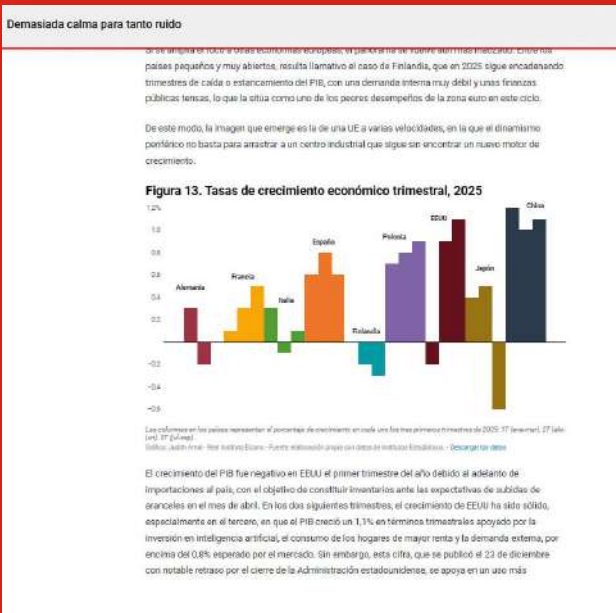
Demasiada calma para tanto ruido

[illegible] países pequeños y muy abiertos, resulta llamativo el caso de Finlandia, que en 2025 sigue encadenando trimestres de caída o estancamiento del PIB, con una demanda interna muy débil y unas finanzas públicas tensas, lo que la sitúa como uno de los peores desempeños de la zona euro en este ciclo.

De este modo, la imagen que emerge es la de una UE a varias velocidades, en la que el dinamismo periférico no basta para arrastrar a un centro industrial que sigue sin encontrar un nuevo motor de crecimiento.

Figura 13. Tasas de crecimiento económico trimestral, 2025

1,2%
1,0
0,8
0,6
0,4
0,2
0
-0,2
-0,4
-0,6

Alemania
Francia
Italia
España
Finlandia
Polonia
EEUU
Japón
China

Las columnas en los países representan el porcentaje de crecimiento en cada uno los tres primeros trimestres de 2025: 1T (enero-mar), 2T (abr-jun), 3T (jul-sep)
Gráfico: Judith Arnal · Real Instituto Elcano · Fuente: elaboración propia con datos de Institutos Estadísticos. · Descargar los datos

El crecimiento del PIB fue negativo en EEUU el primer trimestre del año debido al adelanto de importaciones al país, con el objetivo de constituir inventarios ante las expectativas de subidas de aranceles en el mes de abril. En los dos siguientes trimestres, el crecimiento de EEUU ha sido sólido, especialmente en el tercero, en que el PIB creció un 1,1% en términos trimestrales apoyado por la inversión en inteligencia artificial, el consumo de los hogares de mayor renta y la demanda externa, por encima del 0,8% esperado por el mercado. Sin embargo, esta cifra, que se publicó el 23 de diciembre con notable retraso por el cierre de la Administración estadounidense, se apoya en un uso más